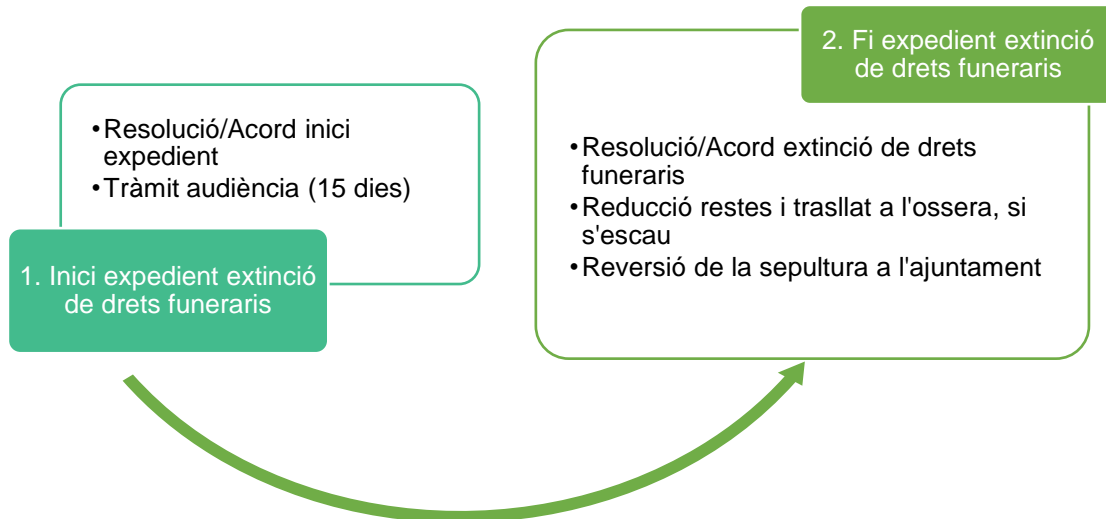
• Resolució/Acord inici expedient
• Tràmit audiència (15 dies)

1. Inici expedient extinció de drets funeraris

2. Fi expedient extinció de drets funeraris

• Resolució/Acord extinció de drets funeraris
• Reducció restes i trasllat a l'ossera, si s'escau
• Reversió de la sepultura a l'ajuntament